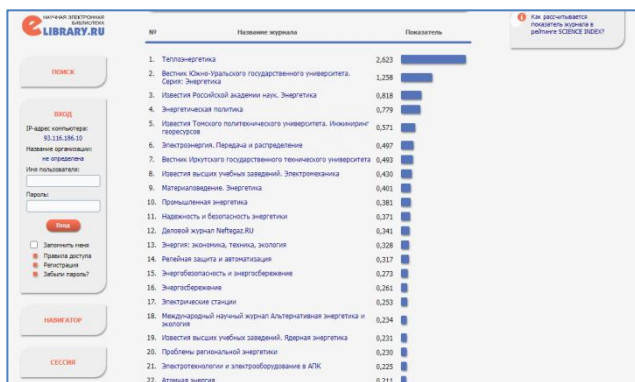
НАУЧНАЯ ЭЛЕКТРОННАЯ БИБЛИОТЕКА
eLIBRARY.RU

ПОИСК

ВХОД
IP-адрес компьютера:
93.116.186.10
Название организации:
не определена
Имя пользователя:
Пароль:
Вход
Запомнить меня
Правила доступа
Регистрация
Забыли пароль?

НАВИГАТОР

СЕССИЯ

| № | Название журнала | Показатель |
|---|---|---|
| 1. | Теплоэнергетика | 2,623 |
| 2. | Вестник Южно-Уральского государственного университета. Серия: Энергетика | 1,258 |
| 3. | Известия Российской академии наук. Энергетика | 0,818 |
| 4. | Энергетическая политика | 0,779 |
| 5. | Известия Томского политехнического университета. Инжиниринг георесурсов | 0,571 |
| 6. | Электроэнергия. Передача и распределение | 0,497 |
| 7. | Вестник Иркутского государственного технического университета | 0,493 |
| 8. | Известия высших учебных заведений. Электромеханика | 0,430 |
| 9. | Материаловедение. Энергетика | 0,401 |
| 10. | Промышленная энергетика | 0,381 |
| 11. | Надежность и безопасность энергетики | 0,371 |
| 12. | Деловой журнал Neftegaz.RU | 0,341 |
| 13. | Энергия: экономика, техника, экология | 0,328 |
| 14. | Релейная защита и автоматизация | 0,317 |
| 15. | Энергобезопасность и энергосбережение | 0,273 |
| 16. | Энергосбережение | 0,261 |
| 17. | Электрические станции | 0,253 |
| 18. | Международный научный журнал Альтернативная энергетика и экология | 0,234 |
| 19. | Известия высших учебных заведений. Ядерная энергетика | 0,231 |
| 20. | Проблемы региональной энергетики | 0,230 |
| 21. | Электротехнологии и электрооборудование в АПК | 0,225 |
| 22. | Атомная энергия | 0,211 |

Как рассчитывается показатель журнала в рейтинге SCIENCE INDEX?